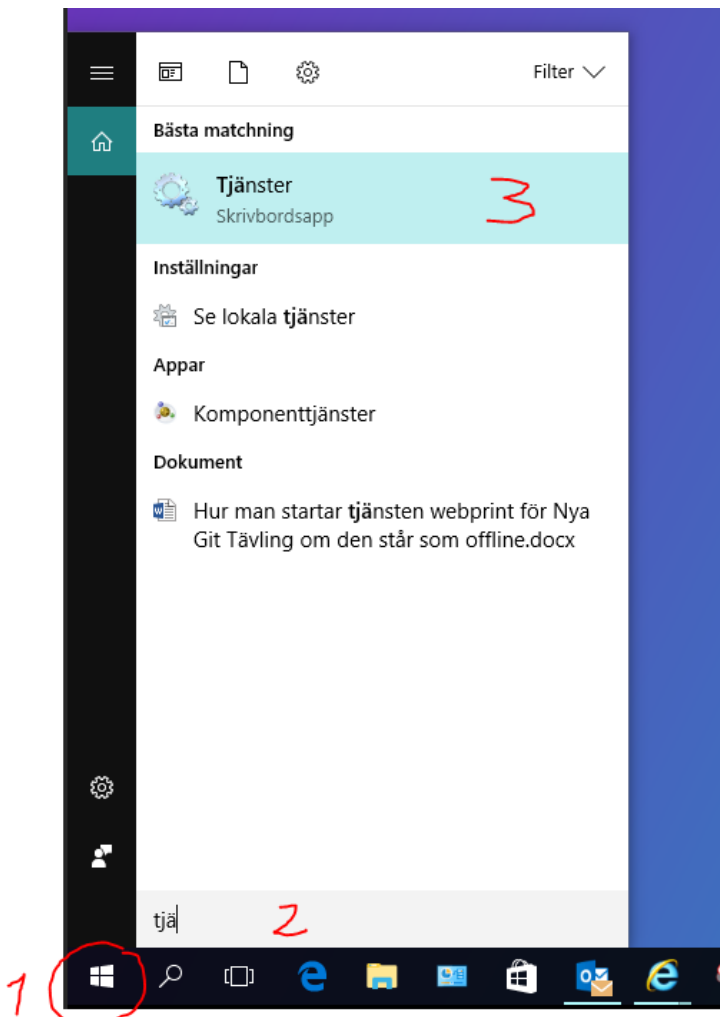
Filter

Bästa matchning

Tjänster
Skrivbordsapp

3

Inställningar

Se lokala tjänster

Appar

Komponenttjänster

Dokument

Hur man startar tjänsten webprint för Nya Git Tävling om den står som offline.docx

tjä

2

1